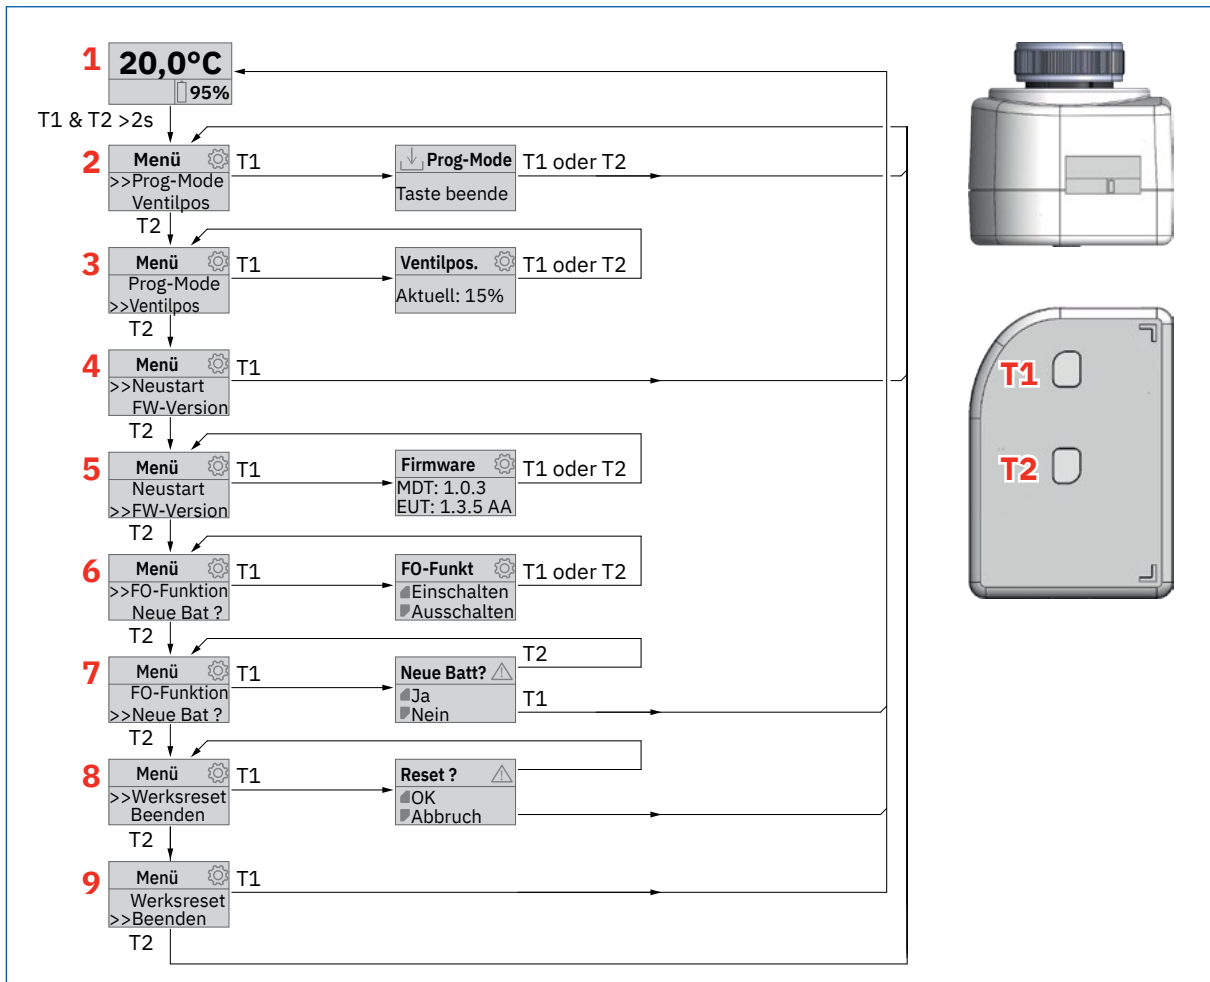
1
20,0°C
95%

T1 & T2 >2s

2
Menü
>>Prog-Mode
Ventilpos
T1
Prog-Mode
Taste beende
T1 oder T2
T2

3
Menü
Prog-Mode
>>Ventilpos
T1
Ventilpos.
Aktuell: 15%
T1 oder T2
T2

4
Menü
>>Neustart
FW-Version
T1
T2

5
Menü
Neustart
>>FW-Version
T1
Firmware
MDT: 1.0.3
EUT: 1.3.5 AA
T1 oder T2
T2

6
Menü
>>FO-Funktion
Neue Bat ?
T1
FO-Funkt
Einschalten
Ausschalten
T1 oder T2
T2

7
Menü
FO-Funktion
>>Neue Bat ?
T1
Neue Batt?
Ja
Nein
T2
T1
T2

8
Menü
>>Werksreset
Beenden
T1
Reset ?
OK
Abbruch
T2

9
Menü
Werksreset
>>Beenden
T1
T2

T1
T2